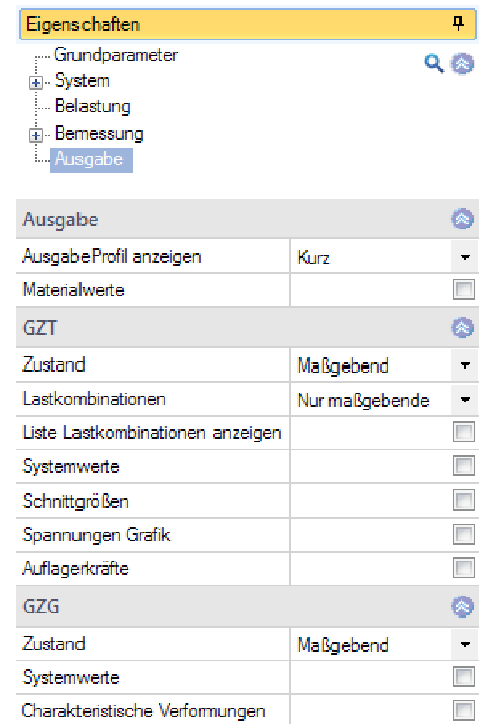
Eigenschaften

Grundparameter
System
Belastung
Bemessung
Ausgabe

Ausgabe

| | |
|---|---|
| AusgabeProfil anzeigen | Kurz |
| Materialwerte | |

GZT

| | |
|---|---|
| Zustand | Maßgebend |
| Lastkombinationen | Nur maßgebende |
| Liste Lastkombinationen anzeigen | |
| Systemwerte | |
| Schnittgrößen | |
| Spannungen Grafik | |
| Auflagerkräfte | |

GZG

| | |
|---|---|
| Zustand | Maßgebend |
| Systemwerte | |
| Charakteristische Verformungen | |